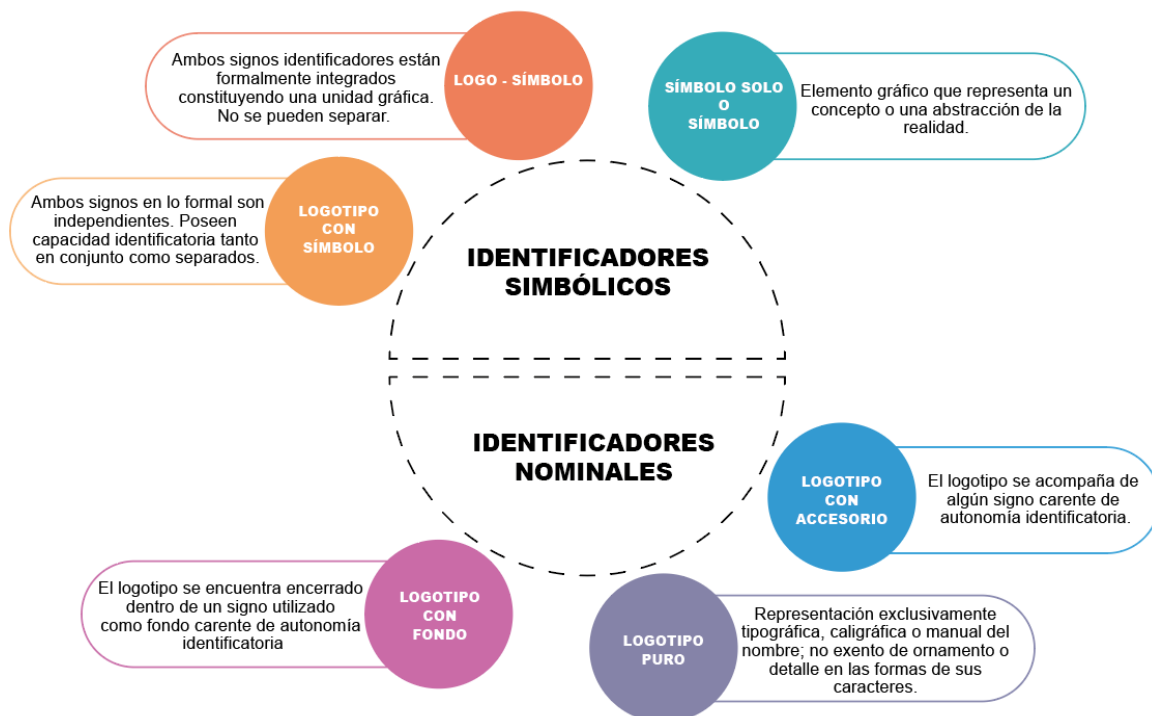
Ambos signos identificadores están formalmente integrados constituyendo una unidad gráfica. No se pueden separar.

LOGO - SÍMBOLO

SÍMBOLO SOLO O SÍMBOLO

Elemento gráfico que representa un concepto o una abstracción de la realidad.

Ambos signos en lo formal son independientes. Poseen capacidad identificatoria tanto en conjunto como separados.

LOGOTIPO CON SÍMBOLO

IDENTIFICADORES SIMBÓLICOS

IDENTIFICADORES NOMINALES

LOGOTIPO CON ACCESORIO

El logotipo se acompaña de algún signo carente de autonomía identificatoria.

El logotipo se encuentra encerrado dentro de un signo utilizado como fondo carente de autonomía identificatoria

LOGOTIPO CON FONDO

LOGOTIPO PURO

Representación exclusivamente tipográfica, caligráfica o manual del nombre; no exento de ornamento o detalle en las formas de sus caracteres.